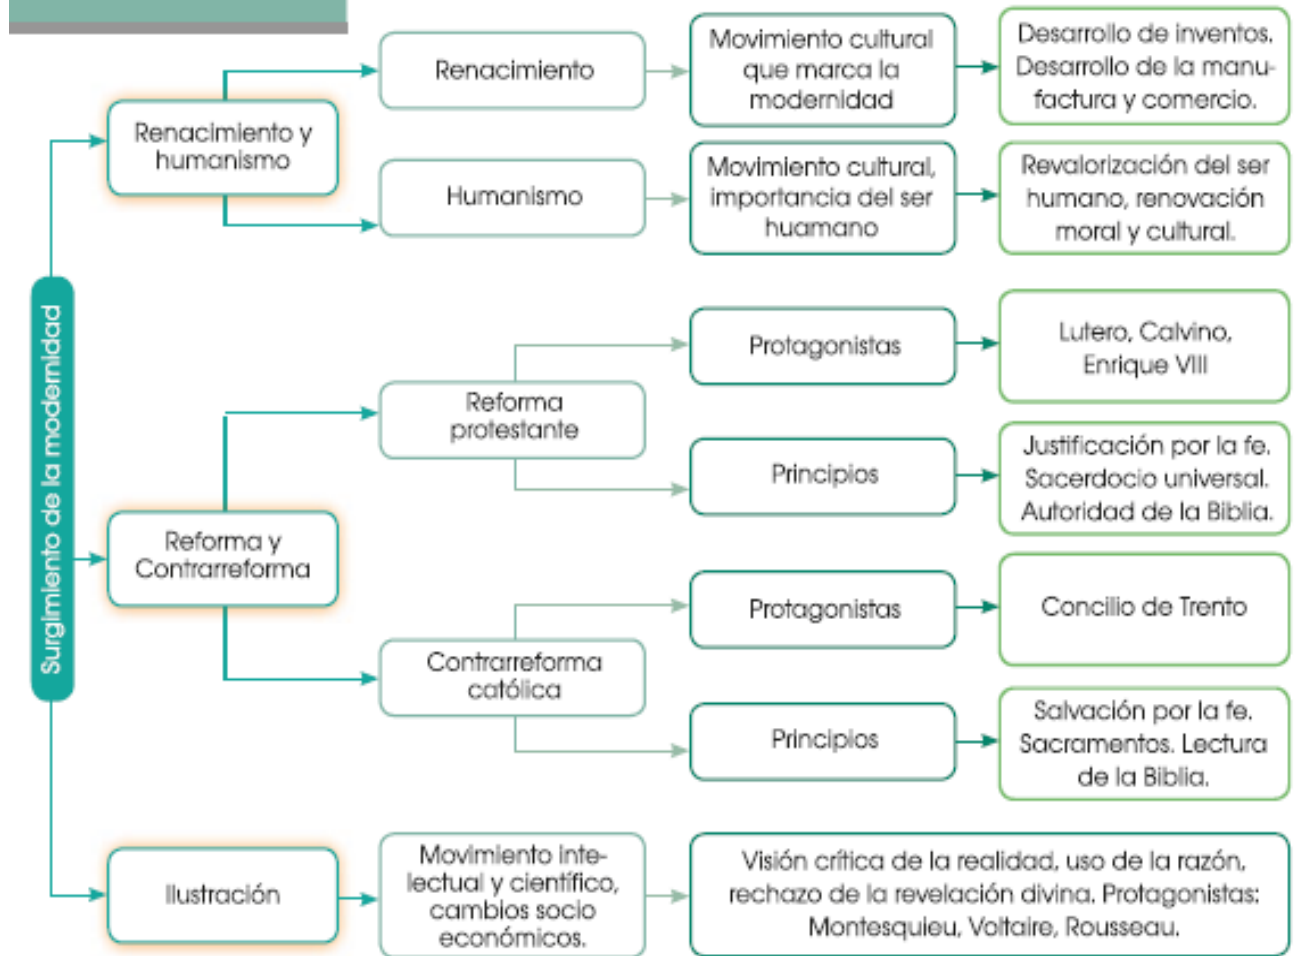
Surgimiento de la modernidad

Renacimiento y humanismo

Renacimiento

Movimiento cultural que marca la modernidad

Desarrollo de inventos. Desarrollo de la manufactura y comercio.

Humanismo

Movimiento cultural, importancia del ser huamano

Revalorización del ser humano, renovación moral y cultural.

Reforma y Contrarreforma

Reforma protestante

Protagonistas

Lutero, Calvino, Enrique VIII

Principios

Justificación por la fe. Sacerdocio universal. Autoridad de la Biblia.

Contrarreforma católica

Protagonistas

Concilio de Trento

Principios

Salvación por la fe. Sacramentos. Lectura de la Biblia.

Ilustración

Movimiento intelectual y científico, cambios socio económicos.

Visión crítica de la realidad, uso de la razón, rechazo de la revelación divina. Protagonistas: Montesquieu, Voltaire, Rousseau.